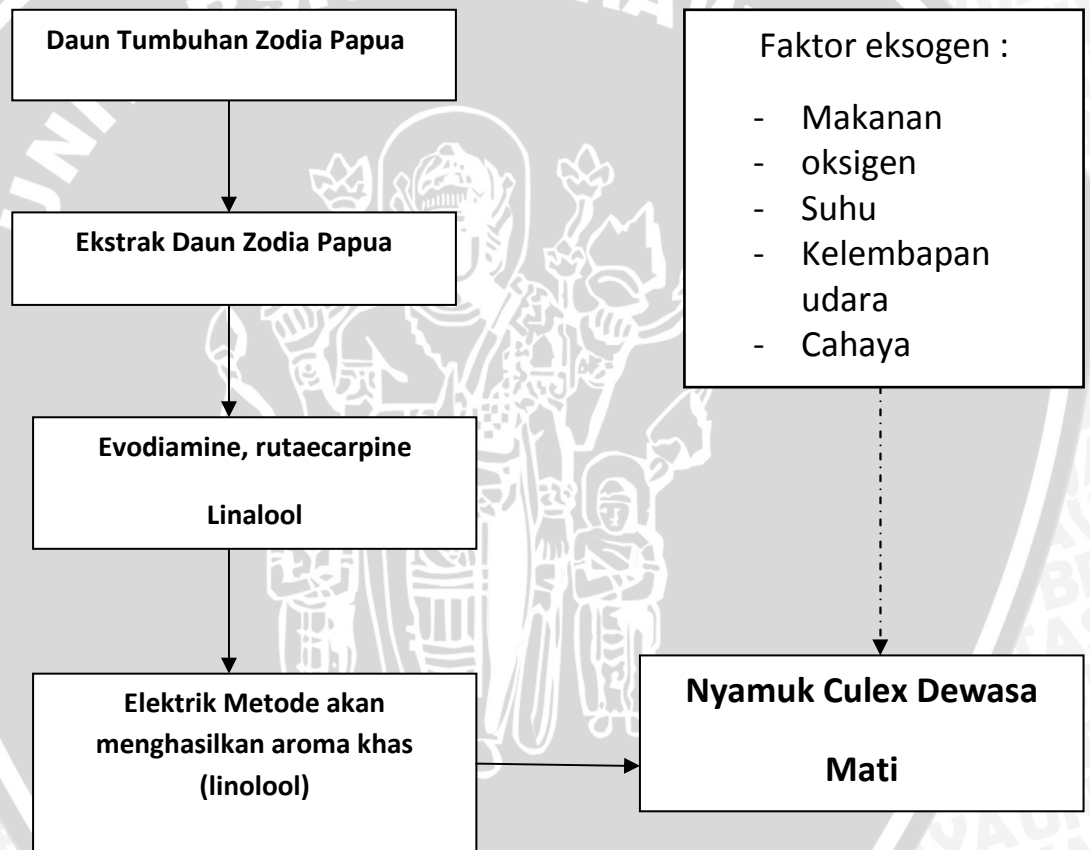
Daun Tumbuhan Zodia Papua

Ekstrak Daun Zodia Papua

Evodiamine, rutaecarpine

Linalool

Elektrik Metode akan menghasilkan aroma khas (linolool)

Faktor eksogen :

- Makanan
- oksigen
- Suhu
- Kelembapan udara
- Cahaya

Nyamuk Culex Dewasa

Mati